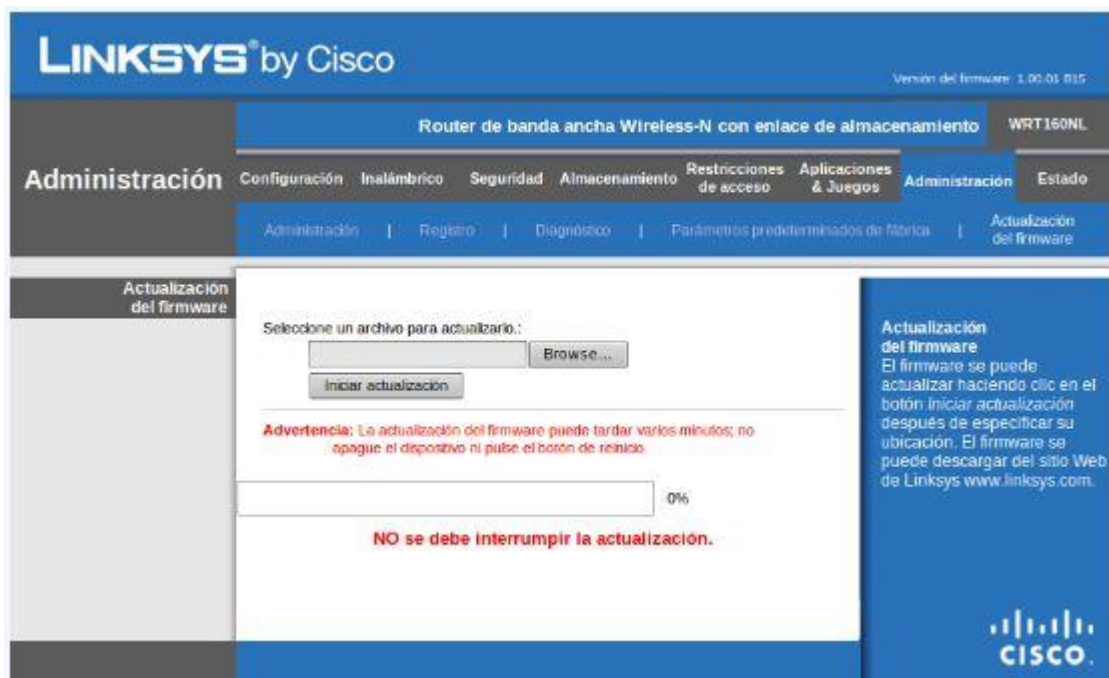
LINKSYS® by Cisco

Versión del firmware: 1.00.01 B15

Router de banda ancha Wireless-N con enlace de almacenamiento

WRT160NL

Administración

Configuración | Inalámbrico | Seguridad | Almacenamiento | Restricciones de acceso | Aplicaciones & Juegos | Administración | Estado

Administración | Registro | Diagnóstico | Parámetros predeterminados de fábrica | Actualización del firmware

Actualización del firmware

Seleccione un archivo para actualizarlo.:

Browse...

Iniciar actualización

Advertencia: La actualización del firmware puede tardar varios minutos; no apague el dispositivo ni pulse el botón de reinicio

0%

NO se debe interrumpir la actualización.

Actualización del firmware
El firmware se puede actualizar haciendo clic en el botón Iniciar actualización después de especificar su ubicación. El firmware se puede descargar del sitio Web de Linksys www.linksys.com.

cisco.